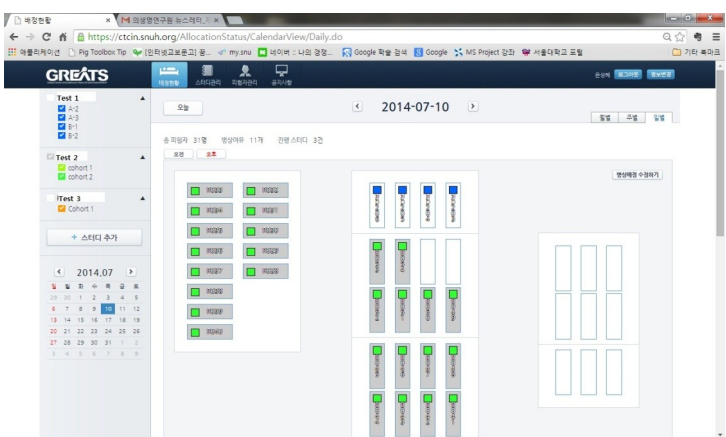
배정현황
의생명연구원 뉴스레터
https://ctcin.snuh.org/AllocationStatus/CalendarView/Daily.do
애플리케이션 Pig Toolbox Tip [인터넷교보문고] 꿈... my.snu 네이버 : 나의 경쟁... Google 학술 검색 Google MS Project 강좌 서울대학교 포털 기타 북마크

GREATS
배정현황 스터디관리 피험자관리 공지사항
윤성혜 로그아웃 정보변경

Test 1
A-2
A-3
B-1
B-2

Test 2
cohort 1
cohort 2

Test 3
Cohort 1

+ 스터디 추가

2014.07
일 월 화 수 목 금 토
29 30 1 2 3 4 5
6 7 8 9 10 11 12
13 14 15 16 17 18 19
20 21 22 23 24 25 26
27 28 29 30 31 1 2
3 4 5 6 7 8 9

오늘
2014-07-10
월별 주별 일별

총 피험자 31명 병상여유 11개 진행 스터디 3건
오전 오후

병상배정 수정하기